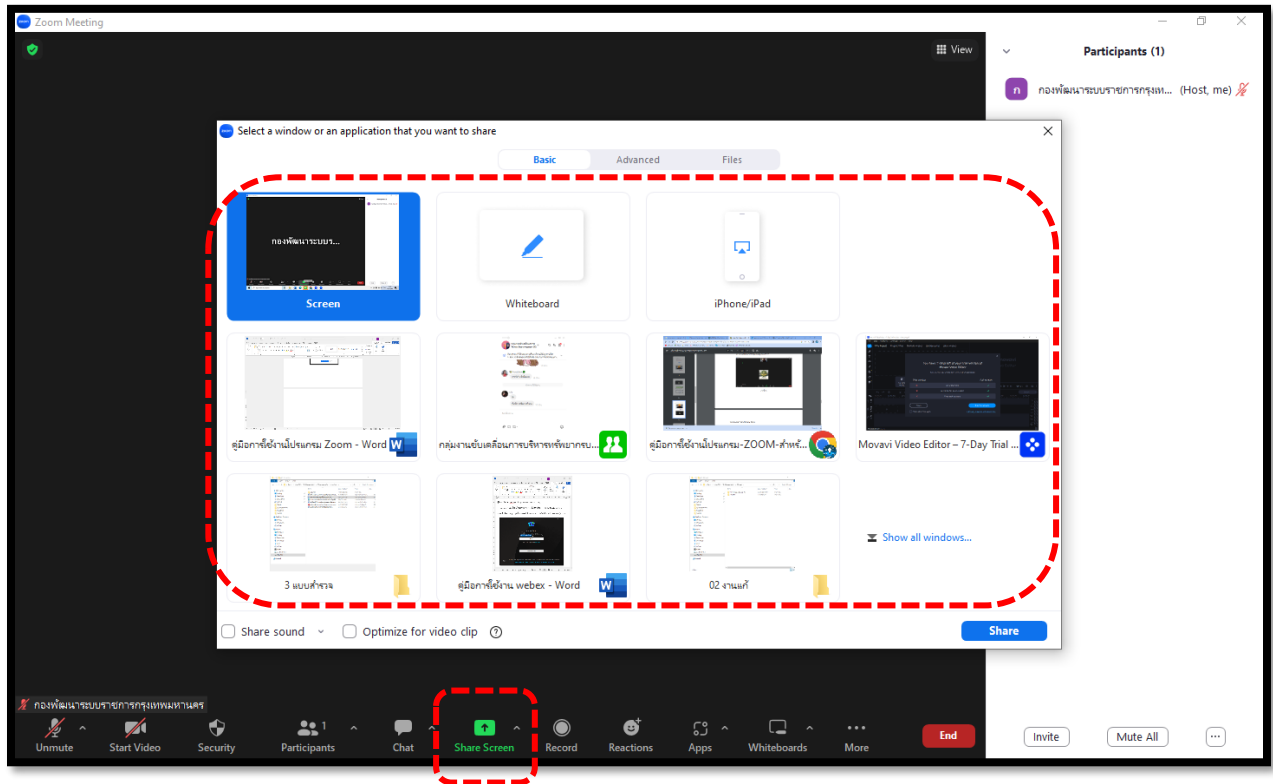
Zoom Meeting

View

Participants (1)

n กองพัฒนาระบบรายการกรุงเท... (Host, me)

Select a window or an application that you want to share

Basic Advanced Files

กองพัฒนาระบบร...

Screen

Whiteboard

iPhone/iPad

คู่มือการใช้งานโปรแกรม Zoom - Word

กลุ่มงานขับเคลื่อนการบริหารทรัพยากรบ...

คู่มือการใช้งานโปรแกรม-ZOOM-สำหรั...

Movavi Video Editor – 7-Day Trial ...

3 แบบสำรวจ

คู่มือการใช้งาน webex - Word

02 งานแก้

Show all windows...

Share sound

Optimize for video clip

Share

กองพัฒนาระบบรายการกรุงเทพมหานคร

Unmute

Start Video

Security

Participants 1

Chat

Share Screen

Record

Reactions

Apps

Whiteboards

More

End

Invite

Mute All

...